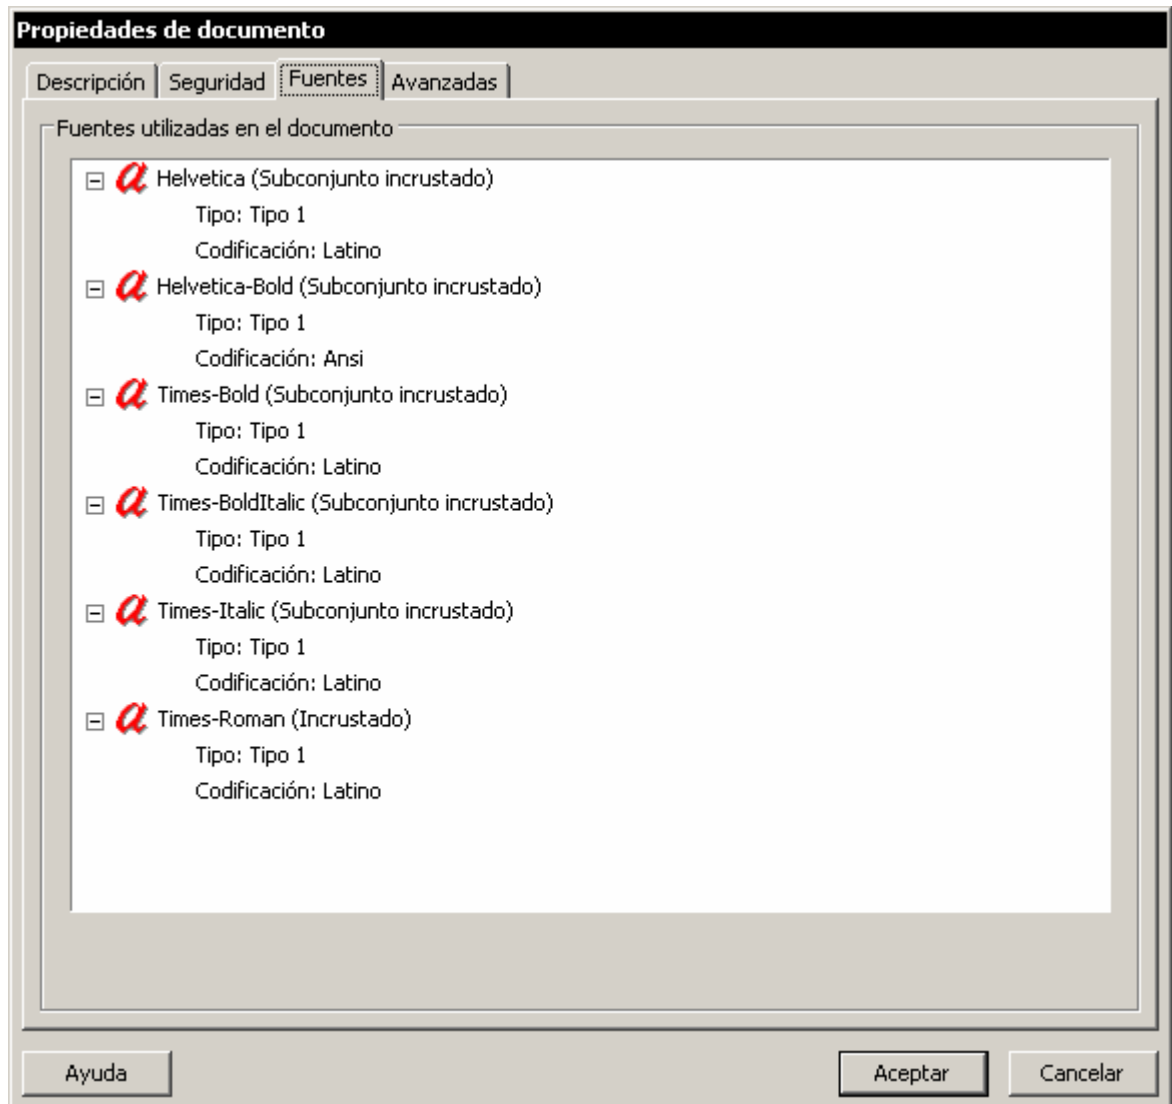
Propiedades de documento

Descripción | Seguridad | Fuentes | Avanzadas

Fuentes utilizadas en el documento

Helvetica (Subconjunto incrustado)
Tipo: Tipo 1
Codificación: Latino

Helvetica-Bold (Subconjunto incrustado)
Tipo: Tipo 1
Codificación: Ansi

Times-Bold (Subconjunto incrustado)
Tipo: Tipo 1
Codificación: Latino

Times-BoldItalic (Subconjunto incrustado)
Tipo: Tipo 1
Codificación: Latino

Times-Italic (Subconjunto incrustado)
Tipo: Tipo 1
Codificación: Latino

Times-Roman (Incrustado)
Tipo: Tipo 1
Codificación: Latino

Ayuda

Aceptar

Cancelar